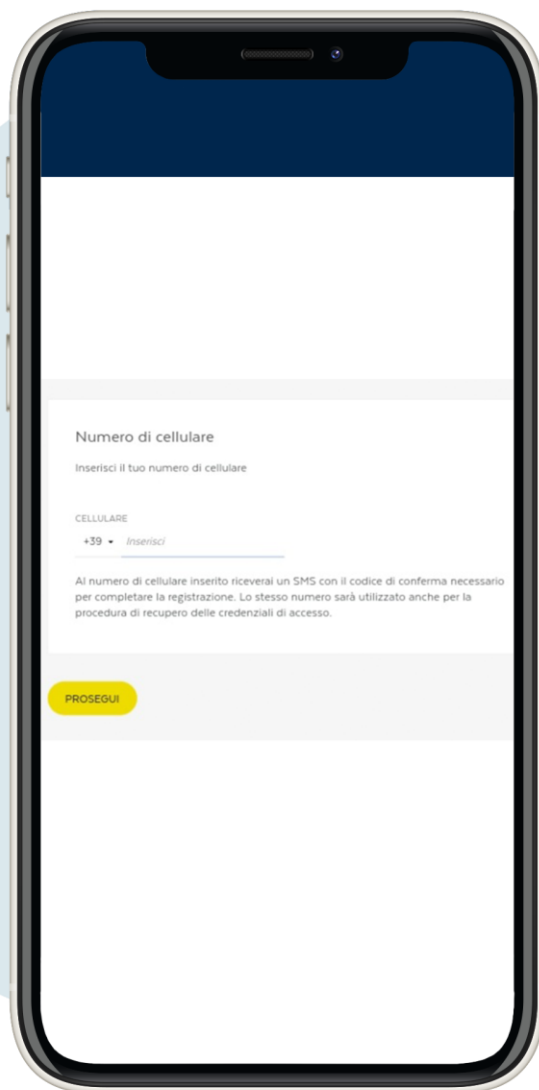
Numero di cellulare

Inserisci il tuo numero di cellulare

CELLULARE

+39 ▾ Inserisci

Al numero di cellulare inserito riceverai un SMS con il codice di conferma necessario per completare la registrazione. Lo stesso numero sarà utilizzato anche per la procedura di recupero delle credenziali di accesso.

PROSEGUI